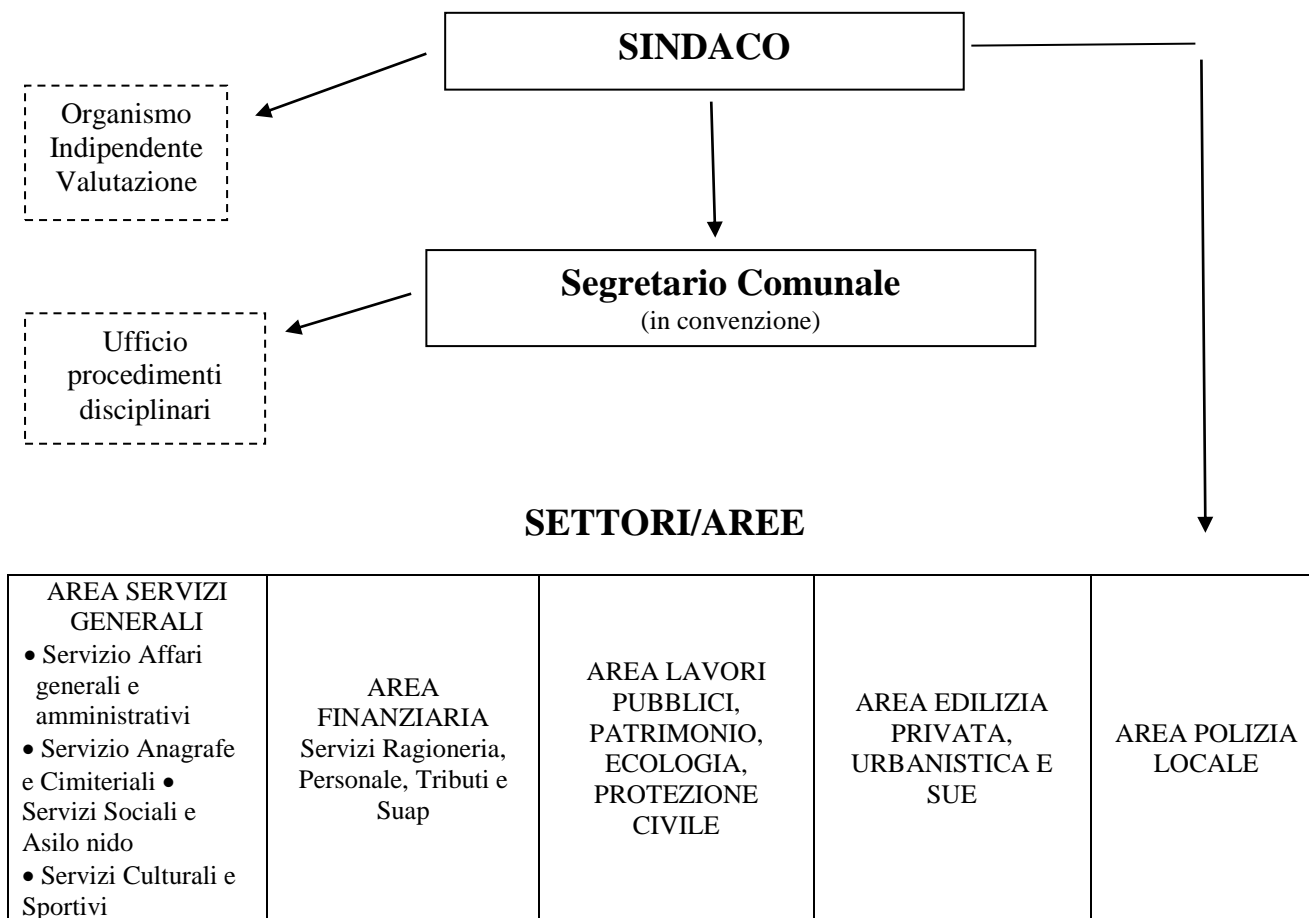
SINDACO

Organismo Indipendente Valutazione

Segretario Comunale
(in convenzione)

Ufficio procedimenti disciplinari

SETTORI/AREE

| AREA SERVIZI GENERALI • Servizio Affari generali e amministrativi • Servizio Anagrafe e Cimiteriali • Servizi Sociali e Asilo nido • Servizi Culturali e Sportivi | AREA FINANZIARIA Servizi Ragioneria, Personale, Tributi e Suap | AREA LAVORI PUBBLICI, PATRIMONIO, ECOLOGIA, PROTEZIONE CIVILE | AREA EDILIZIA PRIVATA, URBANISTICA E SUE | AREA POLIZIA LOCALE |
|---|---|---|---|---|